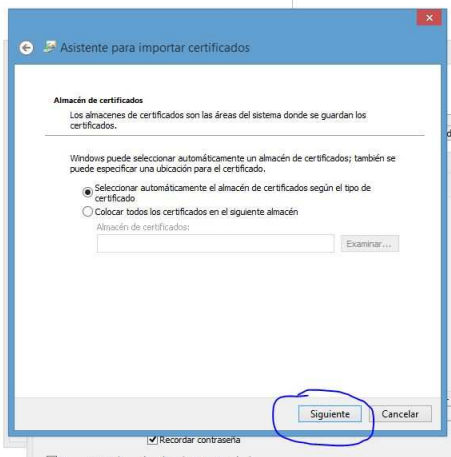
Asistente para importar certificados

Almacén de certificados

Los almacenes de certificados son las áreas del sistema donde se guardan los certificados.

Windows puede seleccionar automáticamente un almacén de certificados; también se puede especificar una ubicación para el certificado.

Seleccionar automáticamente el almacén de certificados según el tipo de certificado

Colocar todos los certificados en el siguiente almacén

Almacén de certificados:

Examinar...

Siguiente

Cancelar

Recordar contraseña